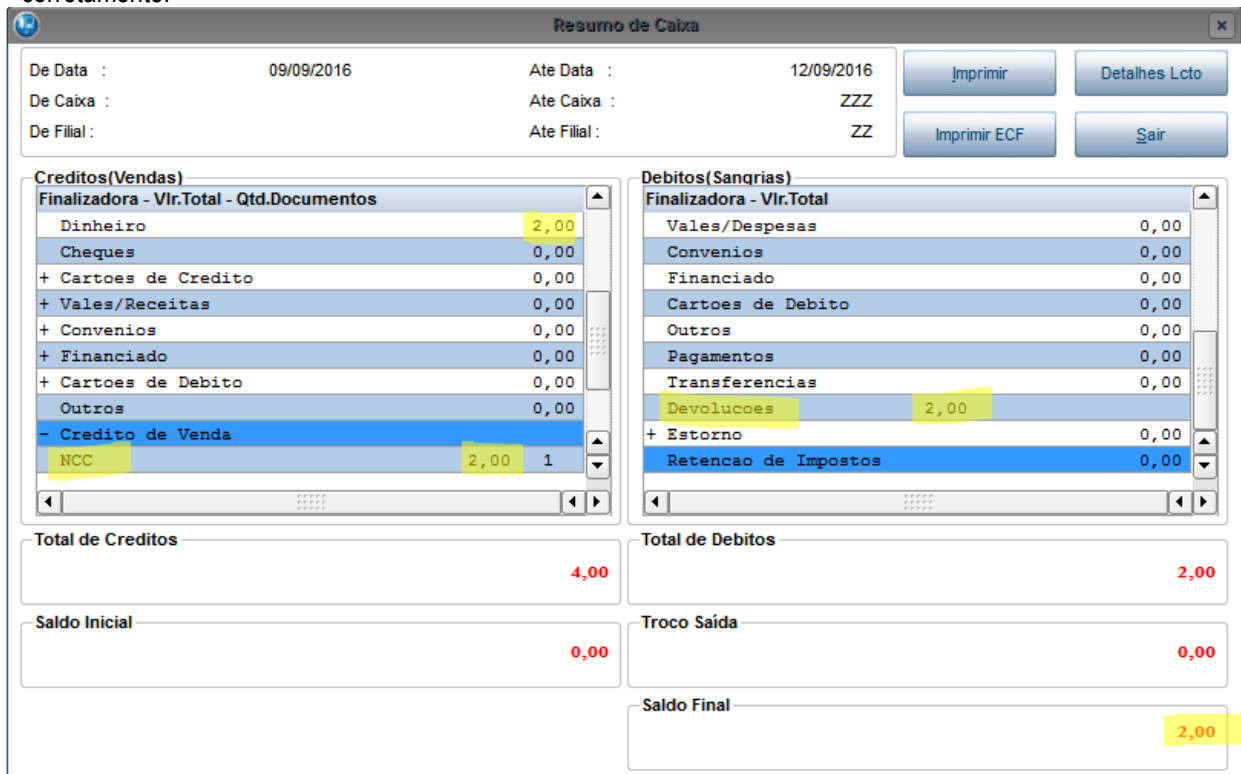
Resumo de Caixa

De Data : 09/09/2016
Ate Data : 12/09/2016
De Caixa :
Ate Caixa : ZZZ
De Filial :
Ate Filial : ZZ

Imprimir
Detalhes Lcto
Imprimir ECF
Sair

Creditos(Vendas)

| Finalizadora - Vlr.Total - Qtd.Documentos | | |
|---|---|---|
| Dinheiro | 2,00 | |
| Cheques | 0,00 | |
| + Cartoes de Credito | 0,00 | |
| + Vales/Receitas | 0,00 | |
| + Convenios | 0,00 | |
| + Financiado | 0,00 | |
| + Cartoes de Debito | 0,00 | |
| Outros | 0,00 | |
| - Credito de Venda | | |
| NCC | 2,00 | 1 |

Debitos(Sangrias)

| Finalizadora - Vlr.Total | |
|---|---|
| Vales/Despesas | 0,00 |
| Convenios | 0,00 |
| Financiado | 0,00 |
| Cartoes de Debito | 0,00 |
| Outros | 0,00 |
| Pagamentos | 0,00 |
| Transferencias | 0,00 |
| Devolucoes | 2,00 |
| + Estorno | 0,00 |
| Retencao de Impostos | 0,00 |

Total de Creditos
4,00

Total de Debitos
2,00

Saldo Inicial
0,00

Troco Saída
0,00

Saldo Final
2,00